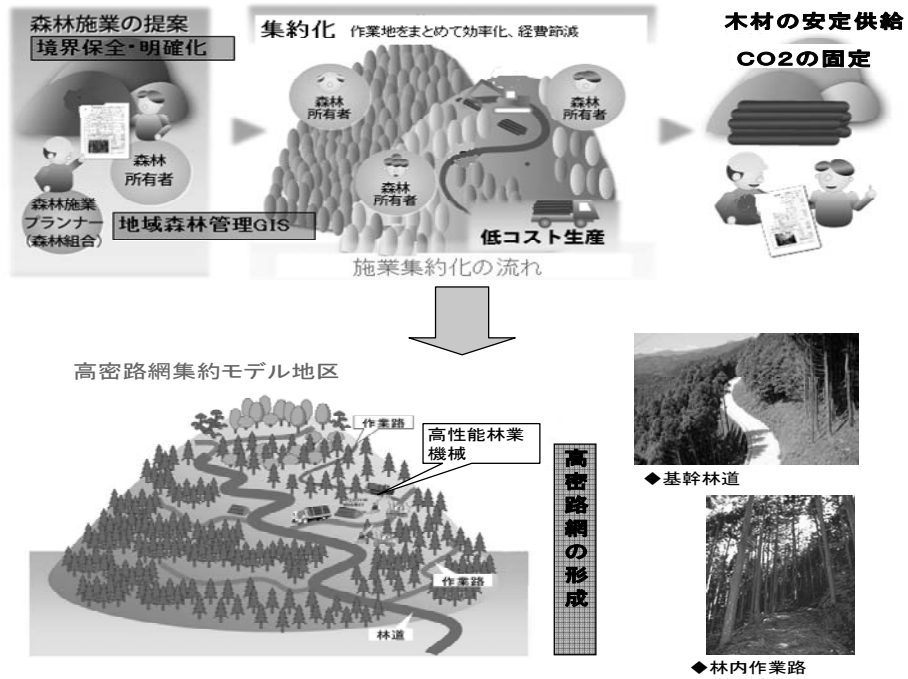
森林施業の提案
境界保全・明確化

森林所有者

森林施業プランナー（森林組合）

地域森林管理GIS

集約化 作業地をまとめて効率化、経費節減

森林所有者

森林所有者

森林所有者

低コスト生産

施業集約化の流れ

木材の安定供給

CO2の固定

高密路網集約モデル地区

作業路

高性能林業機械

作業路

林道

高密路網の形成

◆基幹林道

◆林内作業路